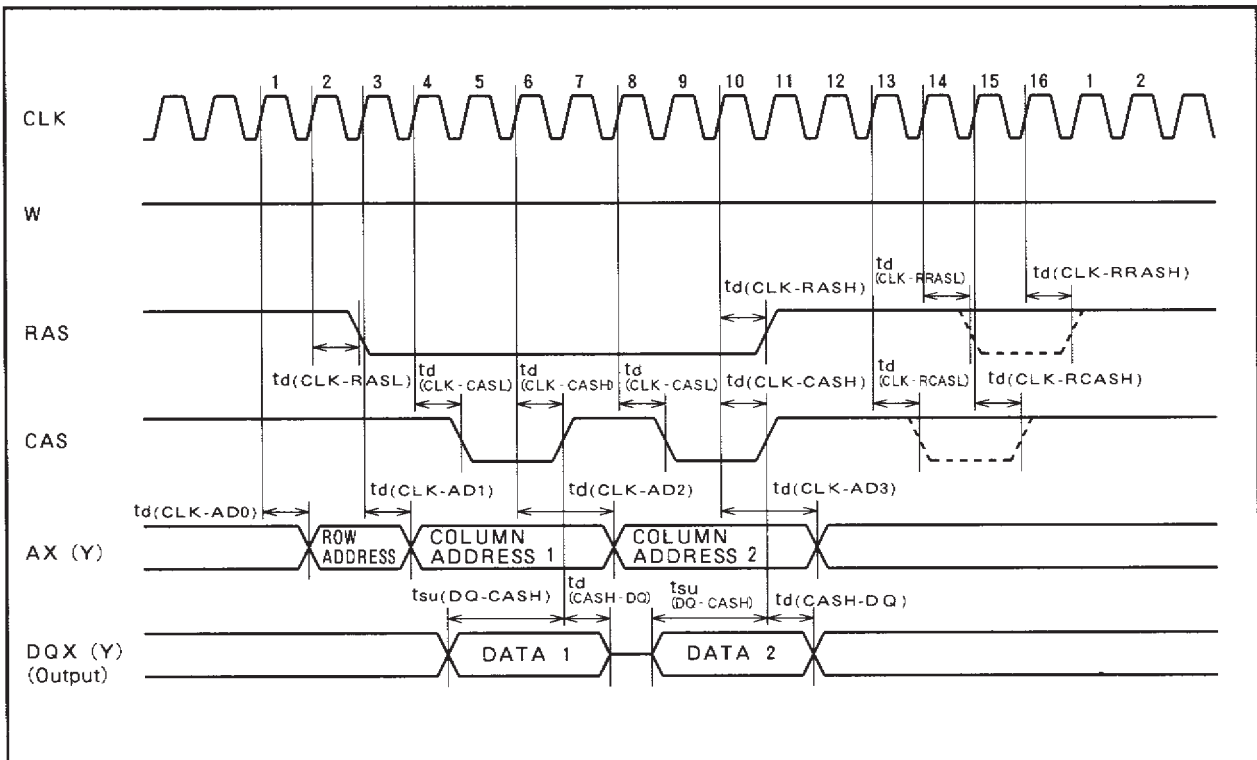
1 2 3 4 5 6 7 8 9 10 11 12 13 14 15 16 1 2

CLK

W

td (CLK-RRASL)

td(CLK-RRASH)

td(CLK-RASH)

RAS

td(CLK-RASL)

td (CLK-CASL)

td (CLK-CASH)

td (CLK-CASL)

td(CLK-CASH)

td (CLK-RCASL)

td(CLK-RCASH)

CAS

td(CLK-AD1)

td(CLK-AD2)

td(CLK-AD3)

td(CLK-AD0)

AX (Y)

ROW ADDRESS

COLUMN ADDRESS 1

COLUMN ADDRESS 2

tsu(DQ-CASH)

td (CASH-DQ)

tsu (DQ-CASH)

td(CASH-DQ)

DQX (Y) (Output)

DATA 1

DATA 2